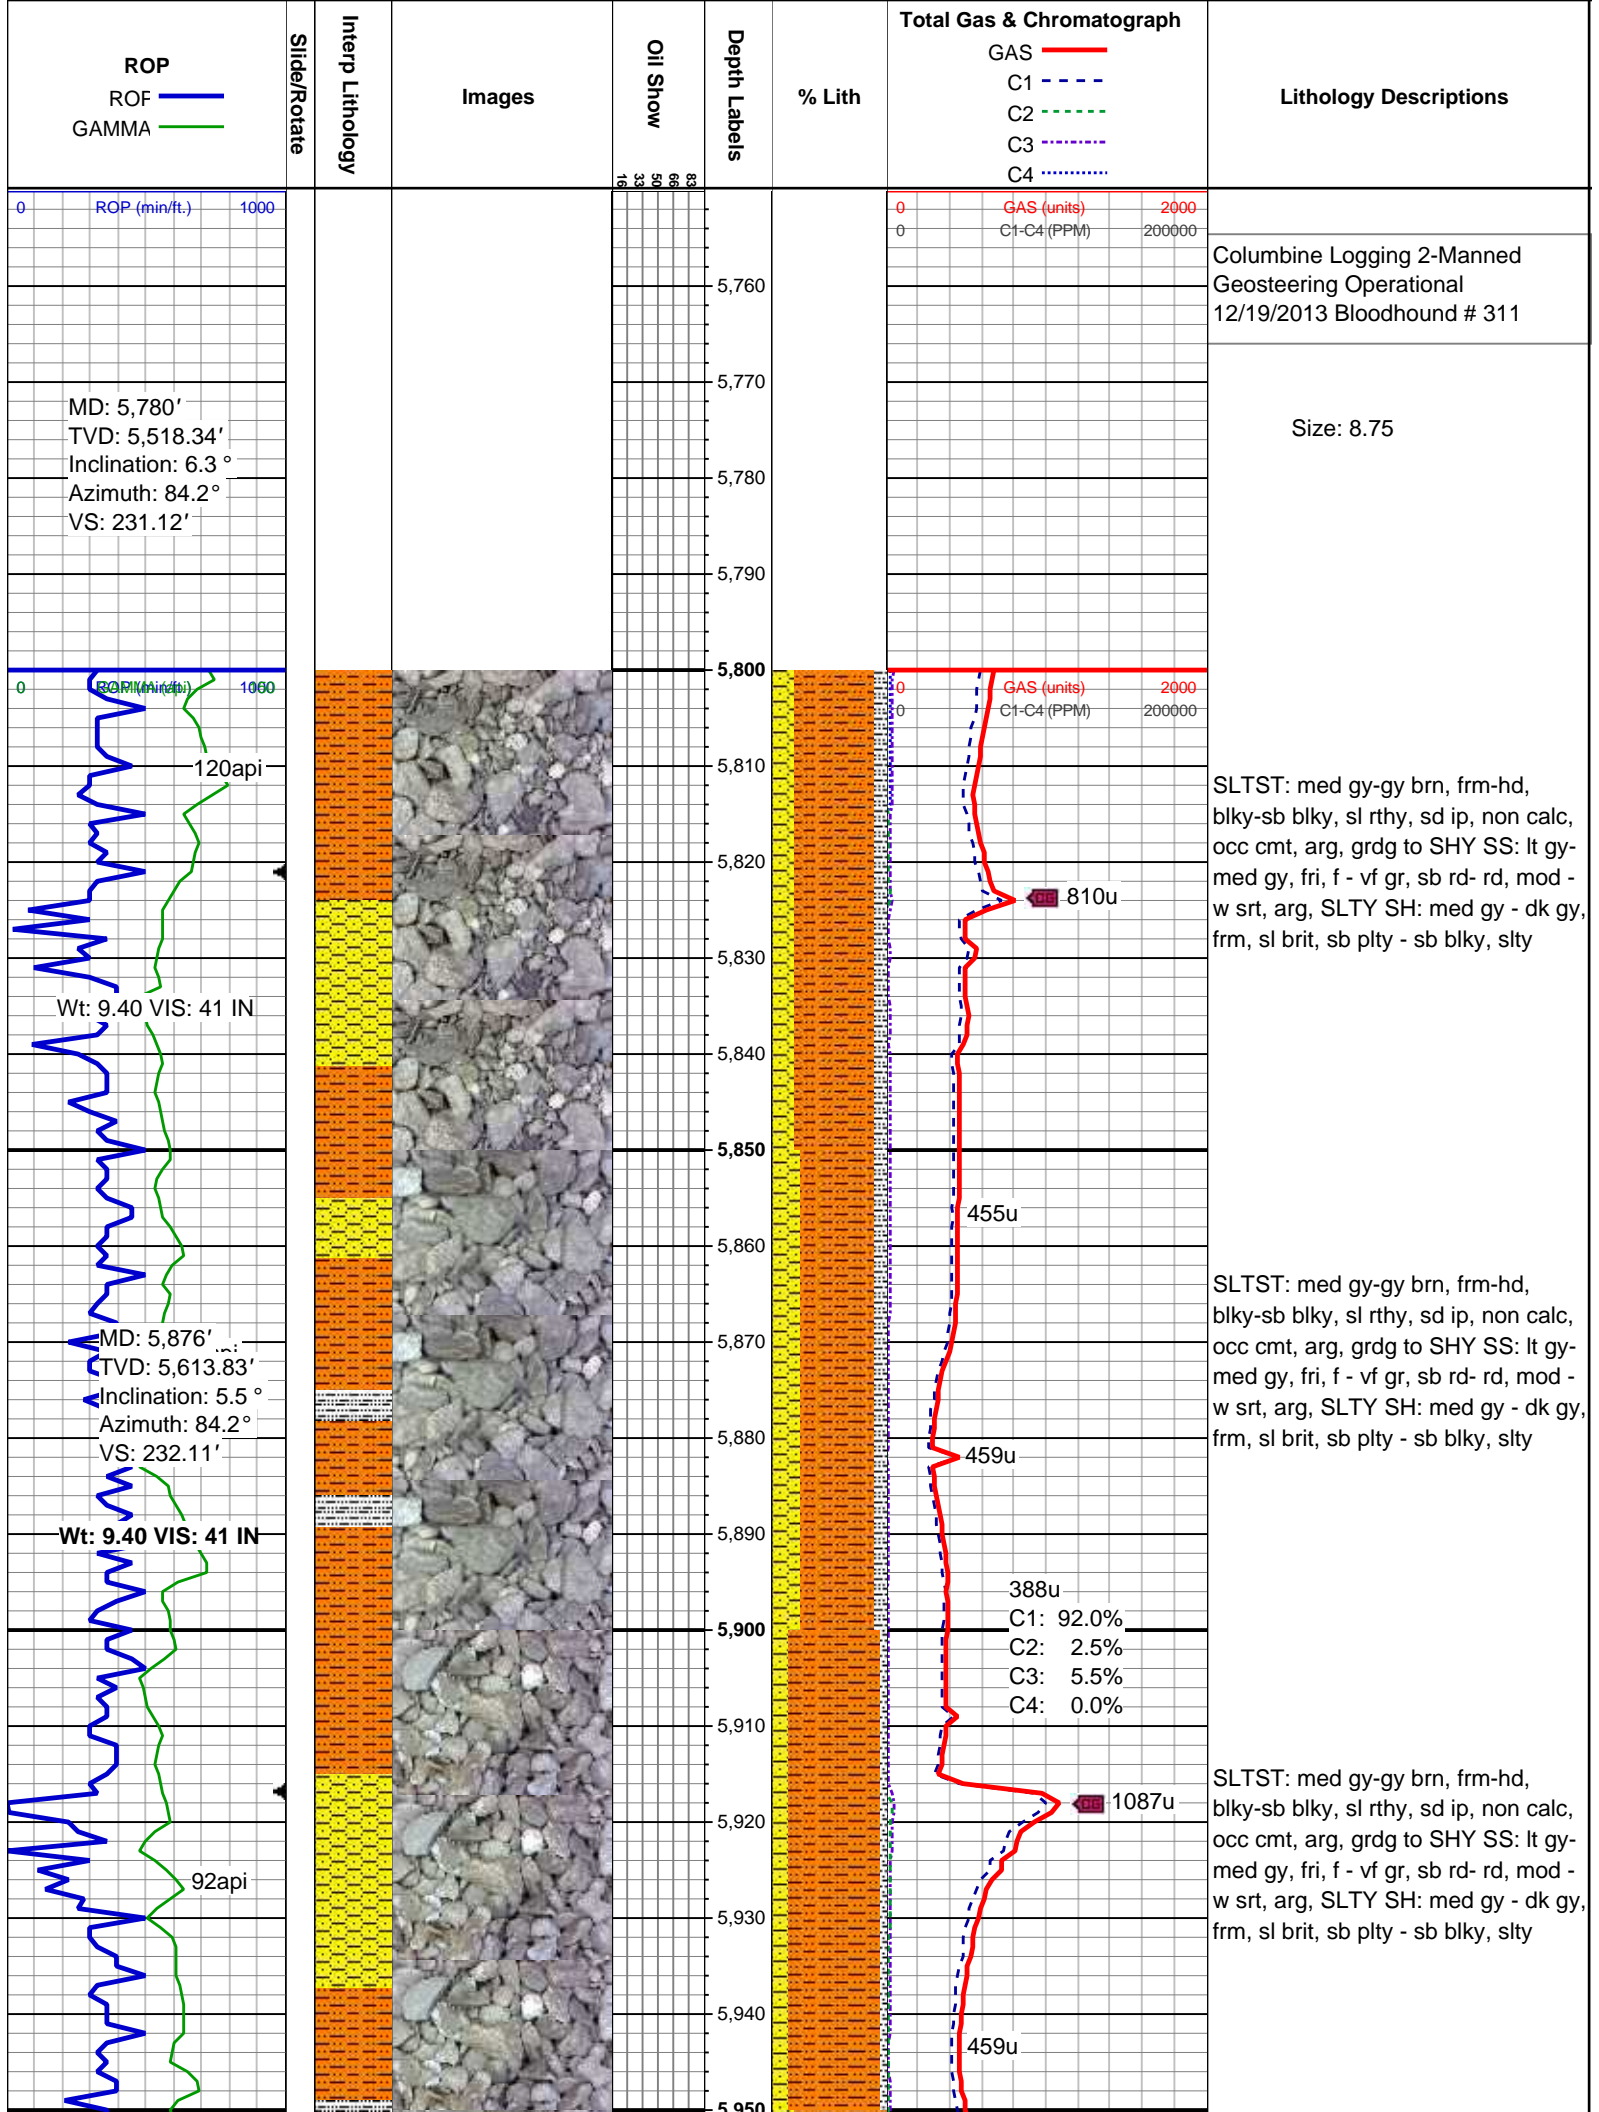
ROP
ROP
GAMMA

Slide/Rotate

Interp Lithology

Images

Oil Show

16 33 50 66 83

Depth Labels

% Lith

Total Gas & Chromatograph
GAS
C1
C2
C3
C4

Lithology Descriptions

0 ROP (min/ft.) 1000

0 GAS (units) 2000
0 C1-C4 (PPM) 200000

Columbine Logging 2-Manned Geosteering Operational 12/19/2013 Bloodhound # 311

5,760
5,770
5,780
5,790

MD: 5,780′
TVD: 5,518.34′
Inclination: 6.3 °
Azimuth: 84.2°
VS: 231.12′

Size: 8.75

5,800

0 ROP (min/ft.) 1000

0 GAS (units) 2000
0 C1-C4 (PPM) 200000

120api

5,810

SLTST: med gy-gy brn, frm-hd, blky-sb blky, sl rthy, sd ip, non calc, occ cmt, arg, grdg to SHY SS: lt gy-med gy, fri, f - vf gr, sb rd- rd, mod - w srt, arg, SLTY SH: med gy - dk gy, frm, sl brit, sb plty - sb blky, slty

5,820
810u
5,830
Wt: 9.40 VIS: 41 IN
5,840
5,850
455u
5,860

SLTST: med gy-gy brn, frm-hd, blky-sb blky, sl rthy, sd ip, non calc, occ cmt, arg, grdg to SHY SS: lt gy-med gy, fri, f - vf gr, sb rd- rd, mod - w srt, arg, SLTY SH: med gy - dk gy, frm, sl brit, sb plty - sb blky, slty

MD: 5,876′
TVD: 5,613.83′
Inclination: 5.5 °
Azimuth: 84.2°
VS: 232.11′

5,870
5,880
459u
Wt: 9.40 VIS: 41 IN
5,890
388u
C1: 92.0%
C2: 2.5%
C3: 5.5%
C4: 0.0%
5,900
5,910

SLTST: med gy-gy brn, frm-hd, blky-sb blky, sl rthy, sd ip, non calc, occ cmt, arg, grdg to SHY SS: lt gy-med gy, fri, f - vf gr, sb rd- rd, mod - w srt, arg, SLTY SH: med gy - dk gy, frm, sl brit, sb plty - sb blky, slty

1087u
5,920
92api
5,930
5,940
459u
5,950